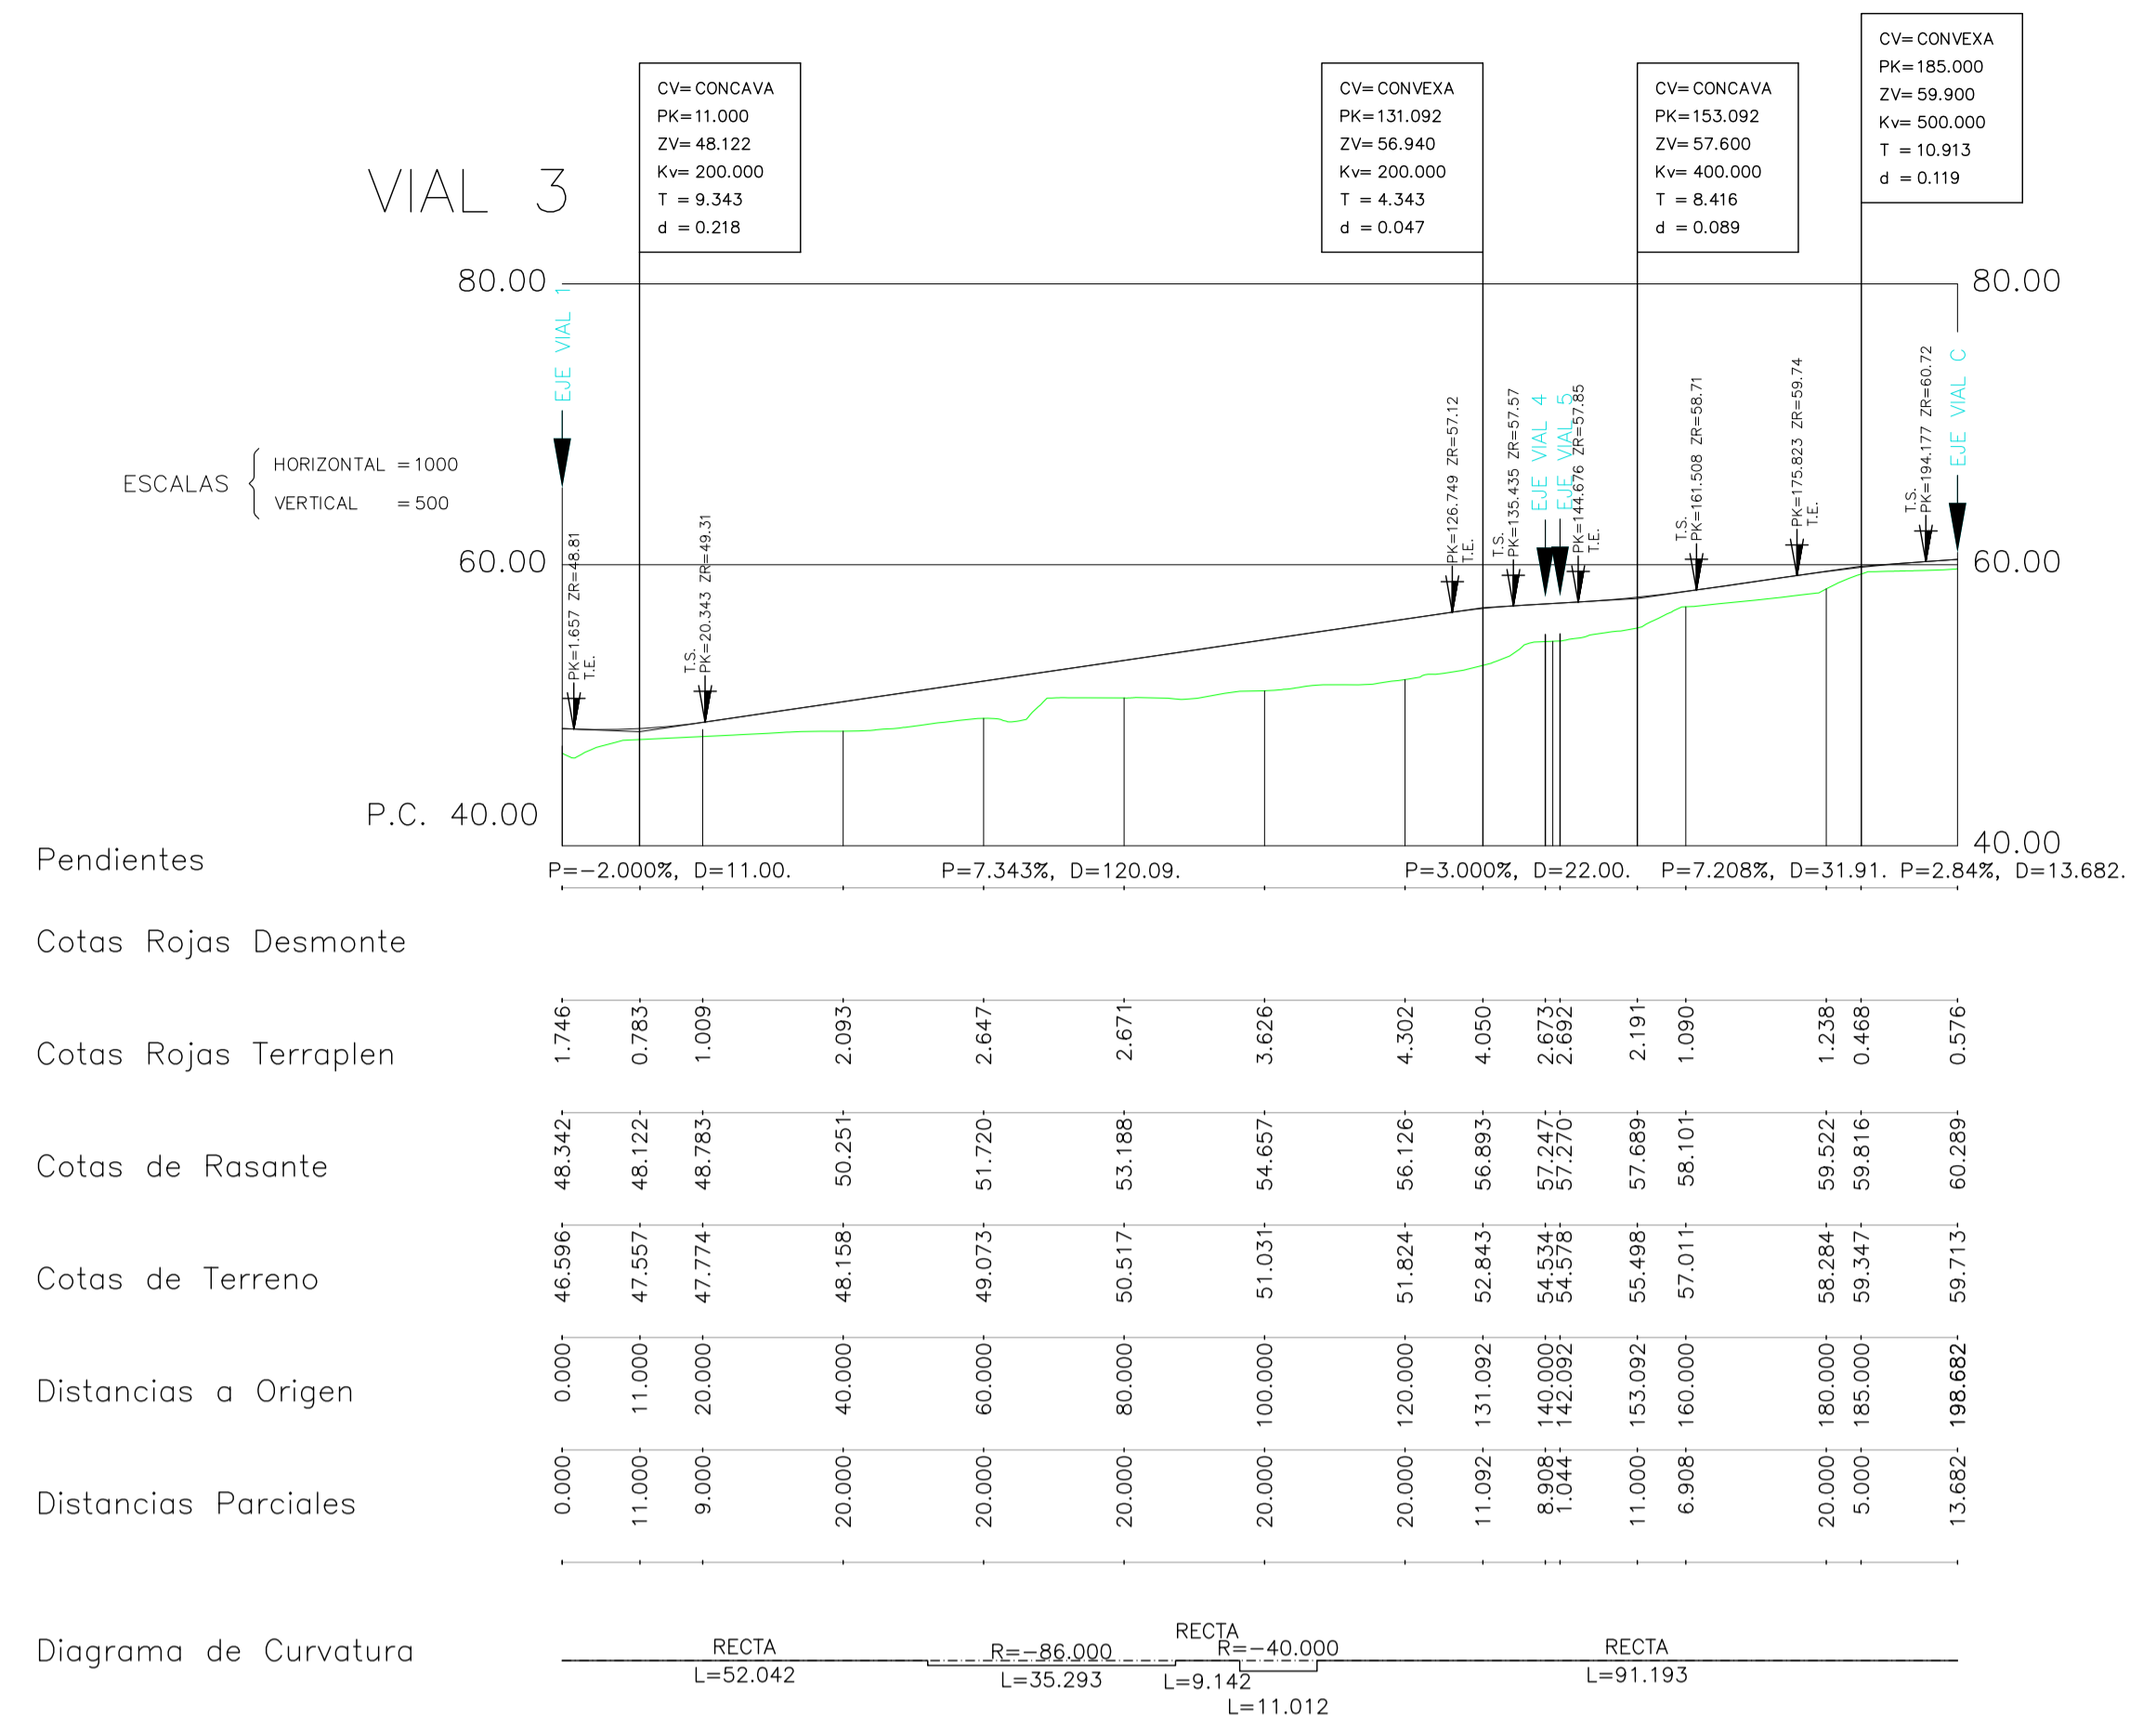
CV= CONCAVA
PK=11.000
ZV= 48.122
Kv= 200.000
T = 9.343
d = 0.218

CV= CONVEXA
PK=131.092
ZV= 56.940
Kv= 200.000
T = 4.343
d = 0.047

CV= CONCAVA
PK=153.092
ZV= 57.600
Kv= 400.000
T = 8.416
d = 0.089

CV= CONVEXA
PK=185.000
ZV= 59.900
Kv= 500.000
T = 10.913
d = 0.119

VIAL 3

80.00
80.00

EJE VIAL 1

ESCALAS HORIZONTAL = 1000
VERTICAL = 500

PK=1.657 ZR=48.81 T.E.
T.S. PK=20.343 ZR=49.31
PK=126.749 ZR=57.12 T.E.
T.S. PK=135.435 ZR=57.57
EJE VIAL 4
EJE VIAL 5
PK=144.676 ZR=57.85 T.E.
T.S. PK=161.508 ZR=58.71
PK=175.823 ZR=59.74 T.E.
T.S. PK=194.177 ZR=60.72
EJE VIAL C

60.00
60.00

P.C. 40.00
40.00

Pendientes
P=−2.000%, D=11.00.
P=7.343%, D=120.09.
P=3.000%, D=22.00.
P=7.208%, D=31.91.
P=2.84%, D=13.682.

Cotas Rojas Desmonte

Cotas Rojas Terraplen
| 1.746 | 0.783 | 1.009 | 2.093 | 2.647 | 2.671 | 3.626 | 4.302 | 4.050 | 2.673 | 2.692 | 2.191 | 1.090 | 1.238 | 0.468 | 0.576 |
|---|---|---|---|---|---|---|---|---|---|---|---|---|---|---|---|

Cotas de Rasante
| 48.342 | 48.122 | 48.783 | 50.251 | 51.720 | 53.188 | 54.657 | 56.126 | 56.893 | 57.247 | 57.270 | 57.689 | 58.101 | 59.522 | 59.816 | 60.289 |
|---|---|---|---|---|---|---|---|---|---|---|---|---|---|---|---|

Cotas de Terreno
| 46.596 | 47.557 | 47.774 | 48.158 | 49.073 | 50.517 | 51.031 | 51.824 | 52.843 | 54.534 | 54.578 | 55.498 | 57.011 | 58.284 | 59.347 | 59.713 |
|---|---|---|---|---|---|---|---|---|---|---|---|---|---|---|---|

Distancias a Origen
| 0.000 | 11.000 | 20.000 | 40.000 | 60.000 | 80.000 | 100.000 | 120.000 | 131.092 | 140.000 | 142.092 | 153.092 | 160.000 | 180.000 | 185.000 | 198.682 |
|---|---|---|---|---|---|---|---|---|---|---|---|---|---|---|---|

Distancias Parciales
| 0.000 | 11.000 | 9.000 | 20.000 | 20.000 | 20.000 | 20.000 | 20.000 | 11.092 | 8.908 | 1.044 | 11.000 | 6.908 | 20.000 | 5.000 | 13.682 |
|---|---|---|---|---|---|---|---|---|---|---|---|---|---|---|---|

Diagrama de Curvatura
RECTA
L=52.042
R=−86.000
L=35.293
RECTA
L=9.142
R=−40.000
L=11.012
RECTA
L=91.193